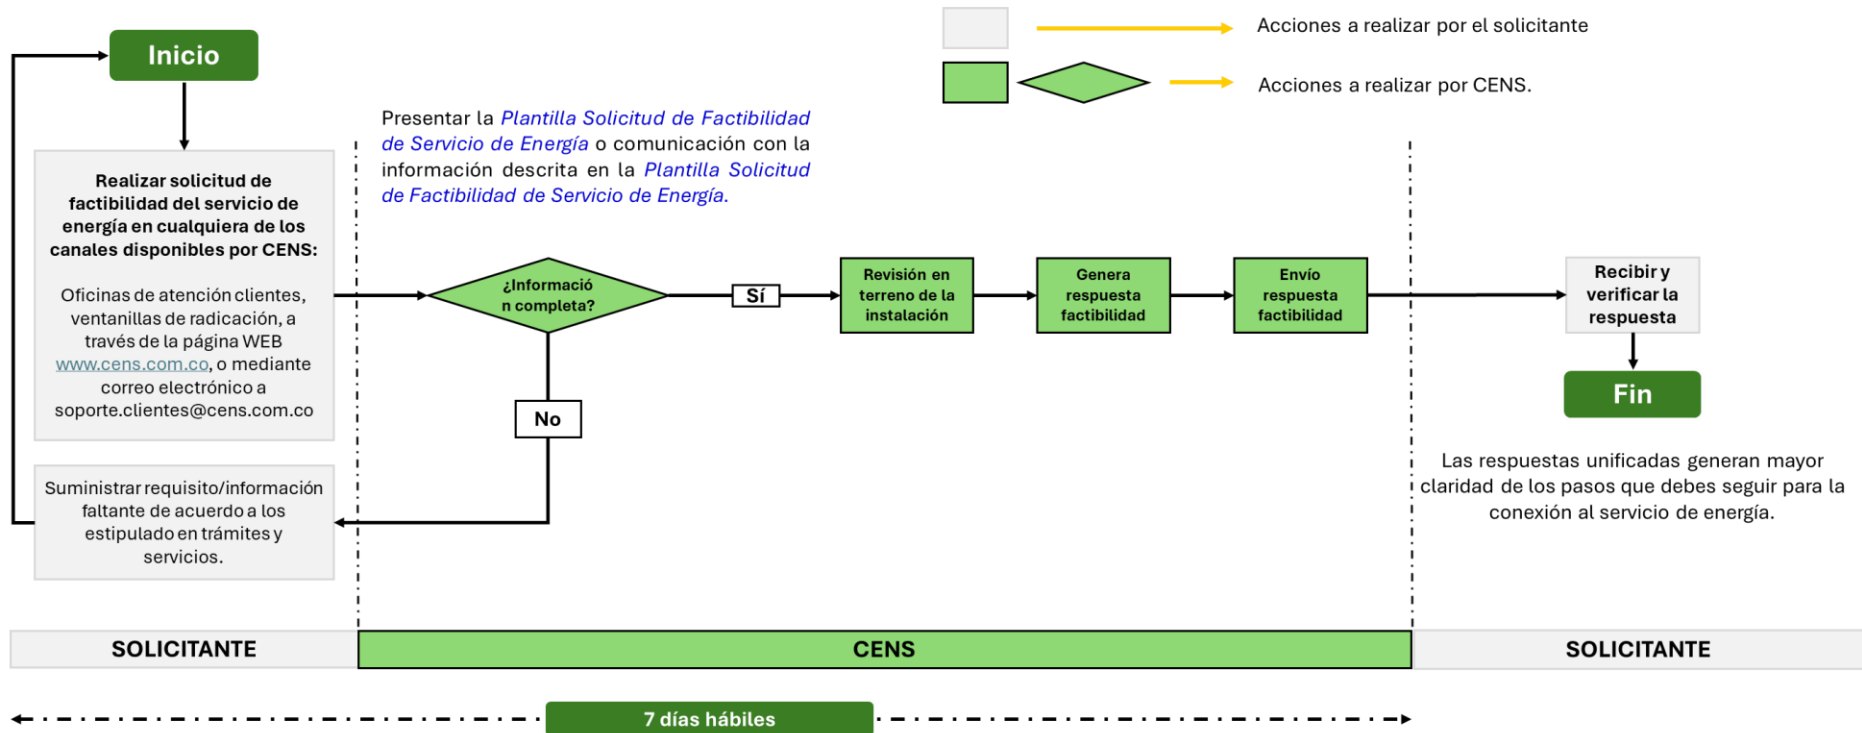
Acciones a realizar por el solicitante

Acciones a realizar por CENS.

Inicio

Realizar solicitud de factibilidad del servicio de energía en cualquiera de los canales disponibles por CENS:

Oficinas de atención clientes, ventanillas de radicación, a través de la página WEB www.cens.com.co, o mediante correo electrónico a soporte.clientes@cens.com.co

Suministrar requisito/información faltante de acuerdo a los estipulado en trámites y servicios.

Presentar la Plantilla Solicitud de Factibilidad de Servicio de Energía o comunicación con la información descrita en la Plantilla Solicitud de Factibilidad de Servicio de Energía.

¿Informació n completa?

Sí

No

Revisión en terreno de la instalación

Genera respuesta factibilidad

Envío respuesta factibilidad

Recibir y verificar la respuesta

Fin

Las respuestas unificadas generan mayor claridad de los pasos que debes seguir para la conexión al servicio de energía.

SOLICITANTE

CENS

SOLICITANTE

7 días hábiles